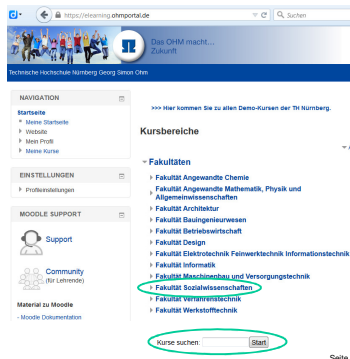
https://elearning.ohmportal.de

Suchen

Das OHM macht... Zukunft

Technische Hochschule Nürnberg Georg Simon Ohm

NAVIGATION

Startseite

Meine Startseite

Website

Mein Profil

Meine Kurse

EINSTELLUNGEN

Profileinstellungen

MOODLE SUPPORT

Support

Community (für Lehrende)

Material zu Moodle

- Moodle Dokumentation

>>> Hier kommen Sie zu allen Demo-Kursen der TH Nürnberg.

Kursbereiche

Fakultäten

Fakultät Angewandte Chemie

Fakultät Angewandte Mathematik, Physik und Allgemeinwissenschaften

Fakultät Architektur

Fakultät Bauingenieurwesen

Fakultät Betriebswirtschaft

Fakultät Design

Fakultät Elektrotechnik Feinwerktechnik Informationstechnik

Fakultät Informatik

Fakultät Maschinenbau und Versorgungstechnik

Fakultät Sozialwissenschaften

Fakultät Verfahrenstechnik

Fakultät Werkstofftechnik

Kurse suchen: Start

Seite